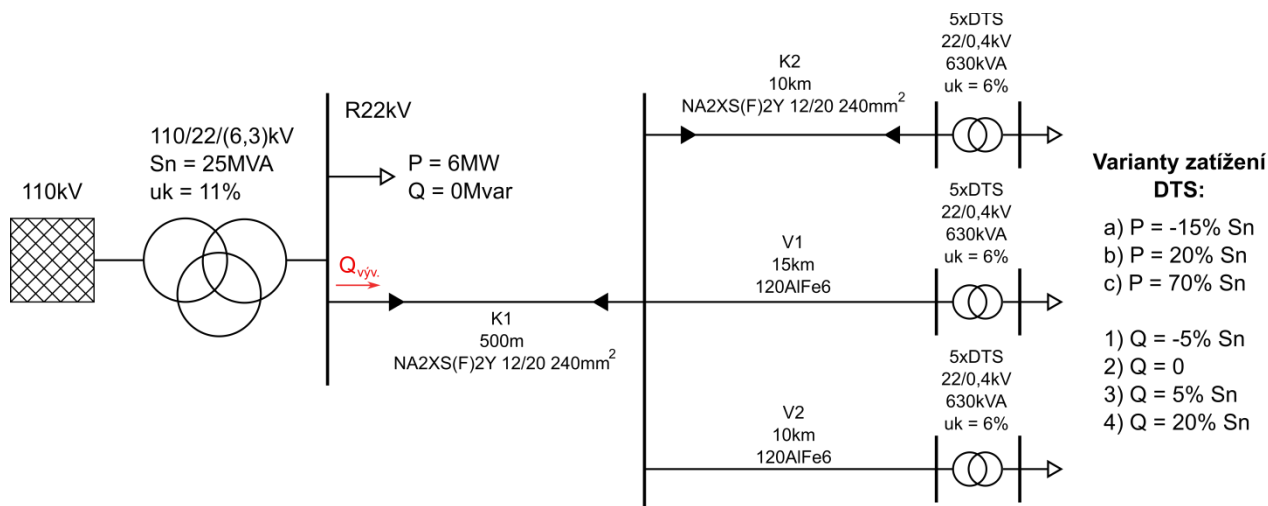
110kV

110/22/(6,3)kV
Sn = 25MVA
uk = 11%

R22kV

P = 6MW
Q = 0Mvar

$Q_{výv.}$

K1
500m
NA2XS(F)2Y 12/20 240mm$^2$

K2
10km
NA2XS(F)2Y 12/20 240mm$^2$

5xDTS
22/0,4kV
630kVA
uk = 6%

V1
15km
120AlFe6

5xDTS
22/0,4kV
630kVA
uk = 6%

V2
10km
120AlFe6

5xDTS
22/0,4kV
630kVA
uk = 6%

Varianty zatížení DTS:

a) P = -15% Sn
b) P = 20% Sn
c) P = 70% Sn

1) Q = -5% Sn
2) Q = 0
3) Q = 5% Sn
4) Q = 20% Sn